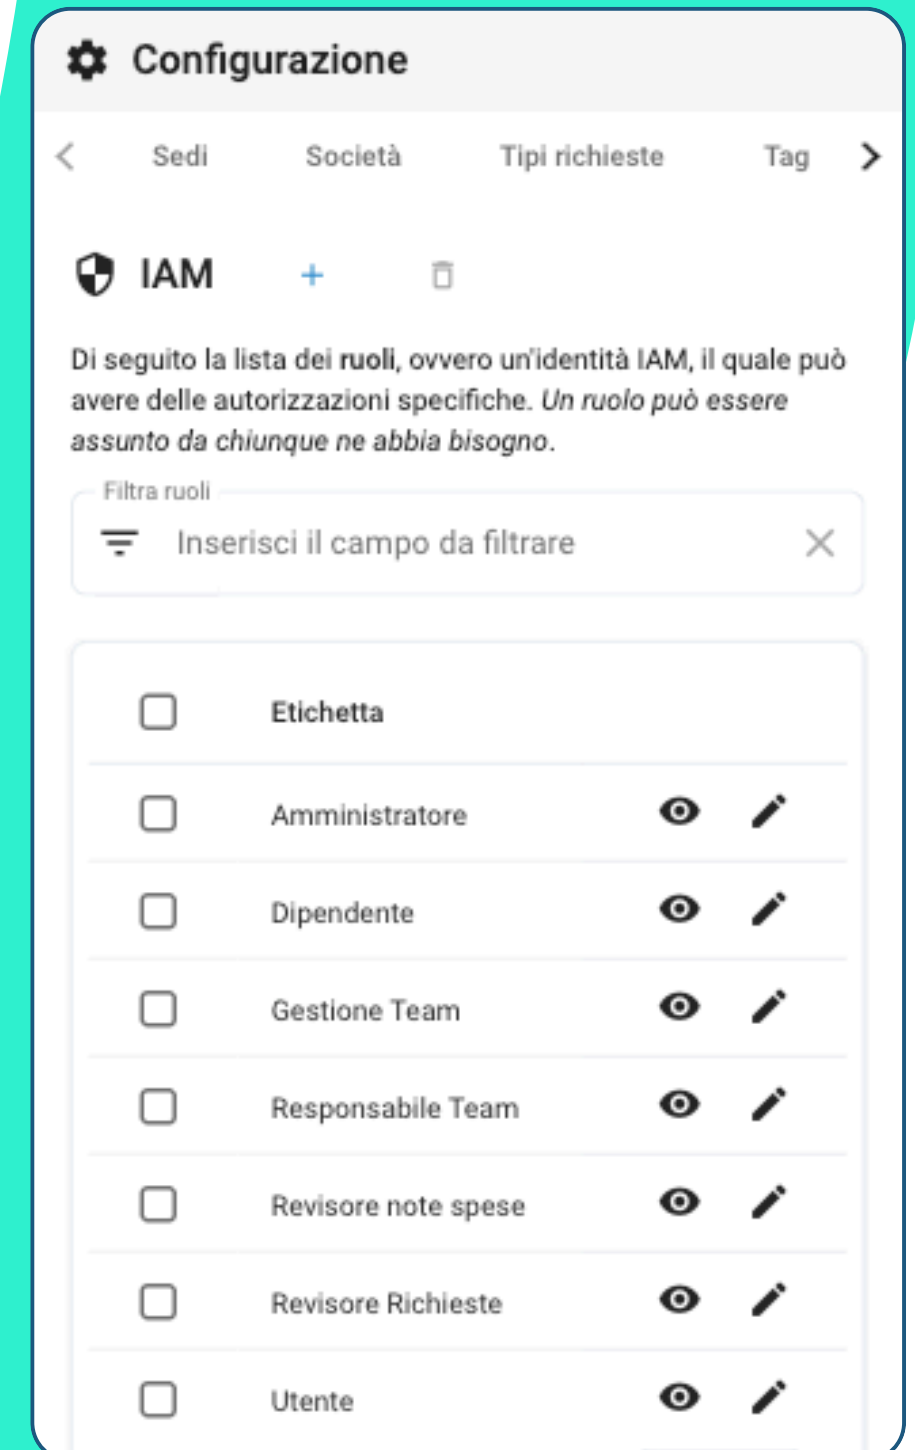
Configurazione

Sedi Società Tipi richieste Tag

IAM +

Di seguito la lista dei **ruoli**, ovvero un'identità IAM, il quale può avere delle autorizzazioni specifiche. *Un ruolo può essere assunto da chiunque ne abbia bisogno*.

Filtra ruoli

Inserisci il campo da filtrare

| Etichetta |
|---|
| Amministratore |
| Dipendente |
| Gestione Team |
| Responsabile Team |
| Revisore note spese |
| Revisore Richieste |
| Utente |